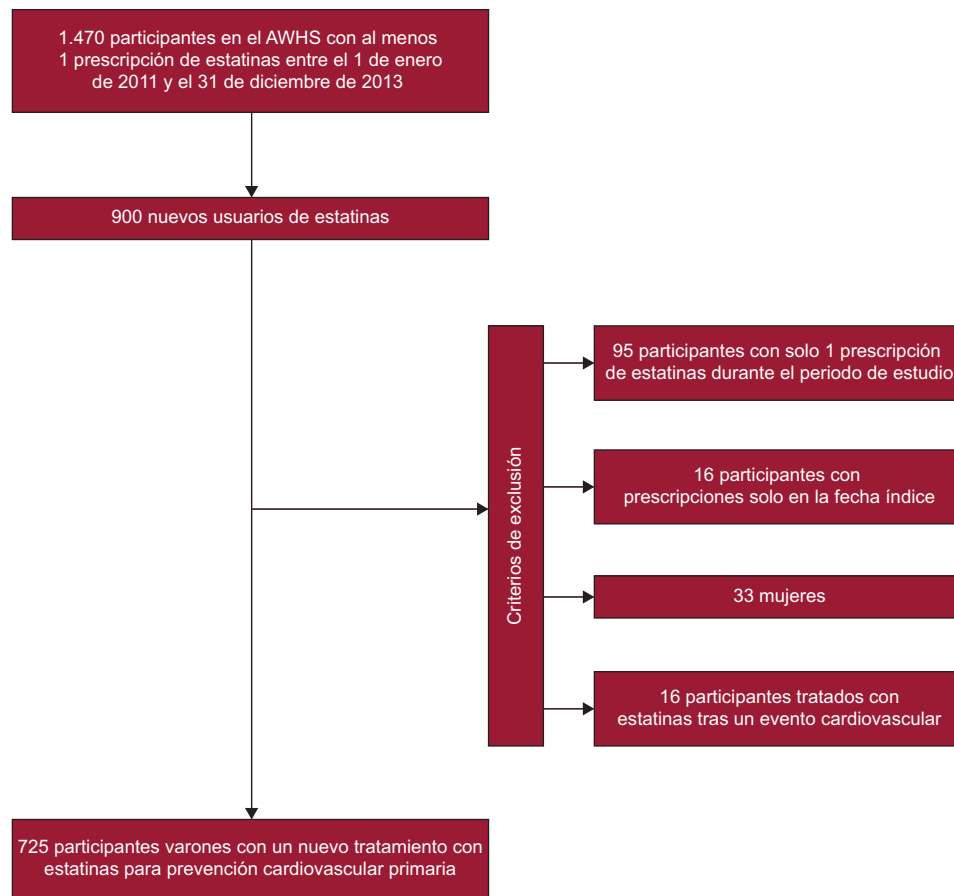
1.470 participantes en el AWHS con al menos 1 prescripción de estatinas entre el 1 de enero de 2011 y el 31 de diciembre de 2013

900 nuevos usuarios de estatinas

Criterios de exclusión

95 participantes con solo 1 prescripción de estatinas durante el periodo de estudio

16 participantes con prescripciones solo en la fecha índice

33 mujeres

16 participantes tratados con estatinas tras un evento cardiovascular

725 participantes varones con un nuevo tratamiento con estatinas para prevención cardiovascular primaria